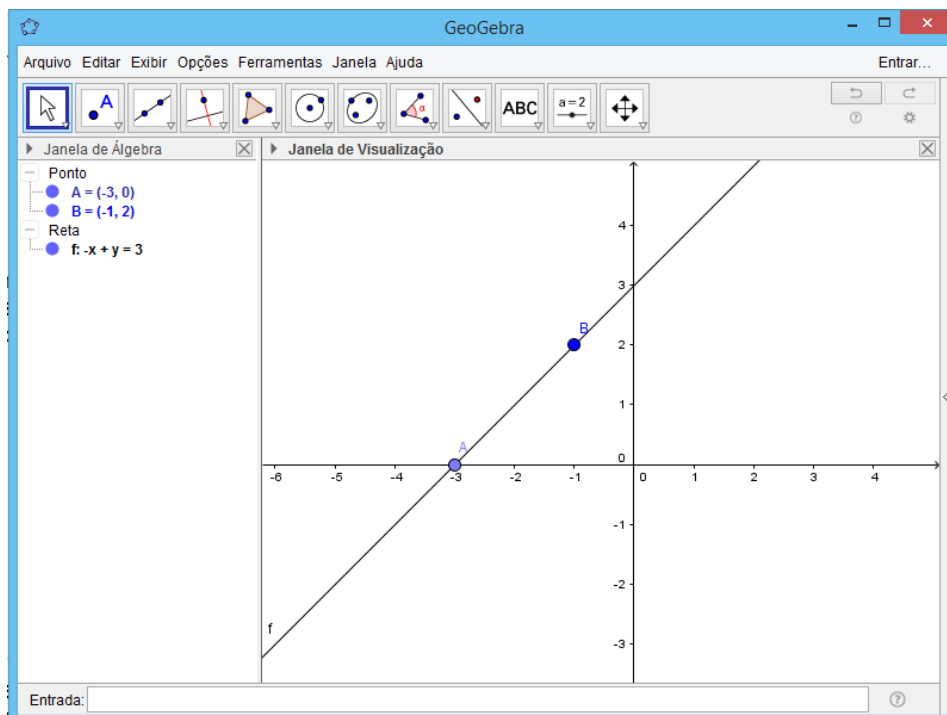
GeoGebra

Arquivo Editar Exibir Opções Ferramentas Janela Ajuda

Entrar...

A

α

ABC

a = 2

Janela de Álgebra

Ponto

A = (-3, 0)

B = (-1, 2)

Reta

f: -x + y = 3

Janela de Visualização

4

3

B

2

1

A

0

-6 -5 -4 -3 -2 -1 0 1 2 3 4

-1

-2

f

-3

Entrada: